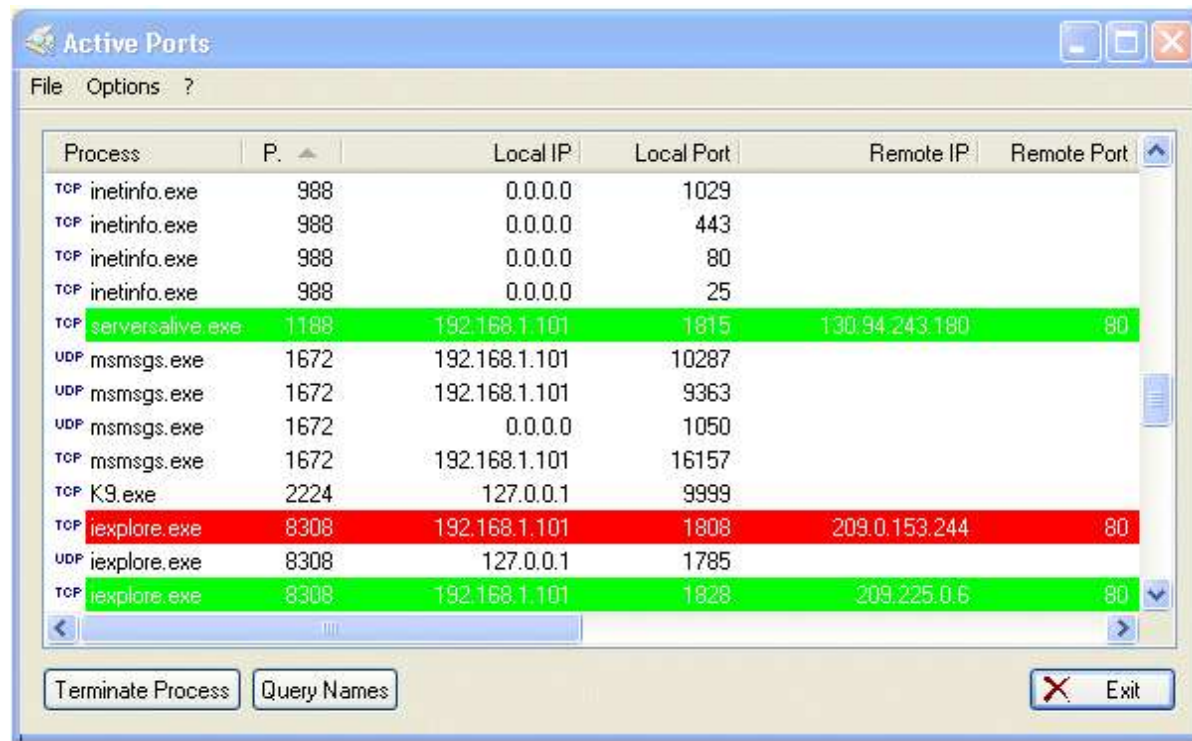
Active Ports

File Options ?

| Process | P. | Local IP | Local Port | Remote IP | Remote Port |
|---|---|---|---|---|---|
| TCP inetinfo.exe | 988 | 0.0.0.0 | 1029 | | |
| TCP inetinfo.exe | 988 | 0.0.0.0 | 443 | | |
| TCP inetinfo.exe | 988 | 0.0.0.0 | 80 | | |
| TCP inetinfo.exe | 988 | 0.0.0.0 | 25 | | |
| TCP serversalive.exe | 1188 | 192.168.1.101 | 1815 | 130.94.243.180 | 80 |
| UDP msmsgs.exe | 1672 | 192.168.1.101 | 10287 | | |
| UDP msmsgs.exe | 1672 | 192.168.1.101 | 9363 | | |
| UDP msmsgs.exe | 1672 | 0.0.0.0 | 1050 | | |
| TCP msmsgs.exe | 1672 | 192.168.1.101 | 16157 | | |
| TCP K9.exe | 2224 | 127.0.0.1 | 9999 | | |
| TCP iexplore.exe | 8308 | 192.168.1.101 | 1808 | 209.0.153.244 | 80 |
| UDP iexplore.exe | 8308 | 127.0.0.1 | 1785 | | |
| TCP iexplore.exe | 8308 | 192.168.1.101 | 1828 | 209.225.0.6 | 80 |

Terminate Process
Query Names
Exit